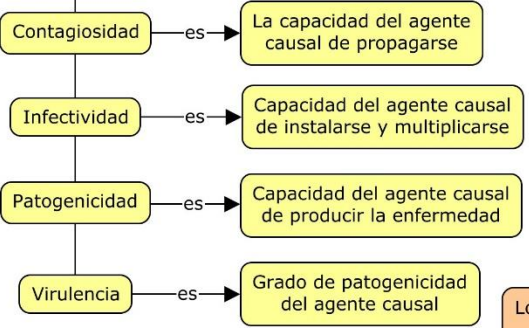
Contagiosidad — es → La capacidad del agente causal de propagarse

Infectividad — es → Capacidad del agente causal de instalarse y multiplicarse

Patogenicidad — es → Capacidad del agente causal de producir la enfermedad

Virulencia — es → Grado de patogenicidad del agente causal

Lo